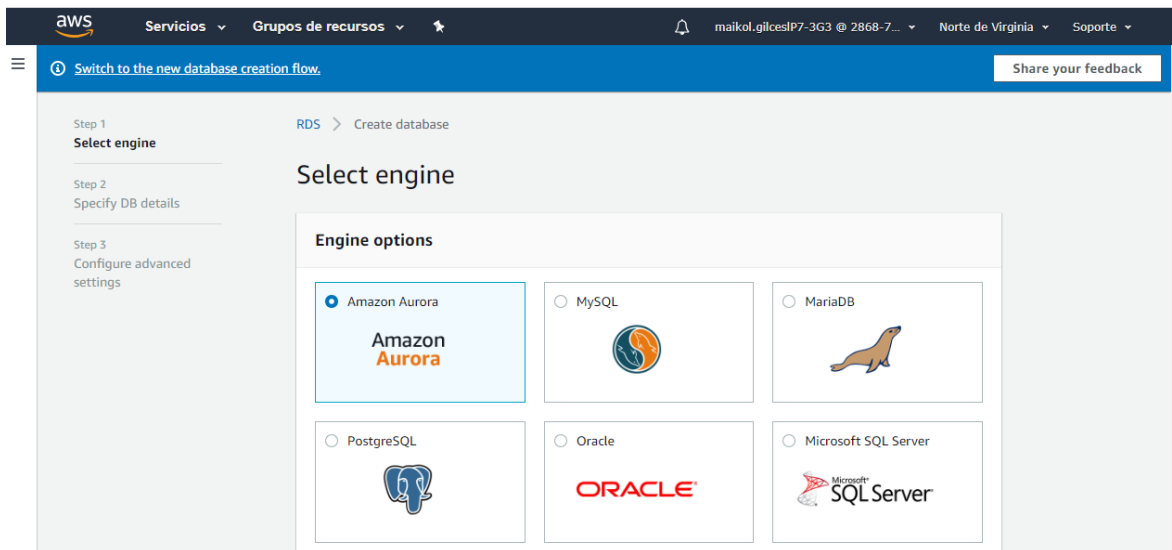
aws Servicios Grupos de recursos maikol.gilcesIP7-3G3 @ 2868-7... Norte de Virginia Soporte

Switch to the new database creation flow.

Share your feedback

Step 1
Select engine

Step 2
Specify DB details

Step 3
Configure advanced settings

RDS > Create database

Select engine

Engine options

Amazon Aurora

Amazon Aurora

MySQL

MariaDB

PostgreSQL

Oracle

ORACLE

Microsoft SQL Server

Microsoft SQL Server